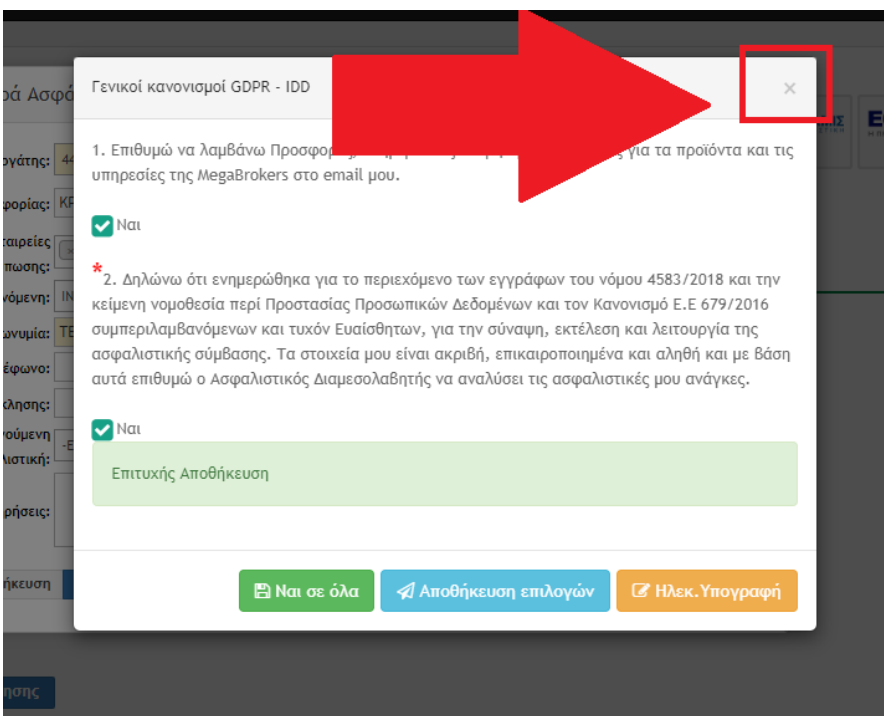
ρά Ασφα
ργάτης: 44
φορίας: ΚΡ
ταιρείες
πωσης:
νόμενη: ΙΝ
ωνυμία: ΤΕ
έφωνο:
κλησης:
ρούμενη
λιστική: -Ε
ρήσεις:
ήκευση
ησης
Ε

Γενικοί κανονισμοί GDPR - IDD

×

1. Επιθυμώ να λαμβάνω Προσφορ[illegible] για τα προϊόντα και τις υπηρεσίες της MegaBrokers στο email μου.

Ναι

*

2. Δηλώνω ότι ενημερώθηκα για το περιεχόμενο των εγγράφων του νόμου 4583/2018 και την κείμενη νομοθεσία περί Προστασίας Προσωπικών Δεδομένων και τον Κανονισμό Ε.Ε 679/2016 συμπεριλαμβανόμενων και τυχόν Ευαίσθητων, για την σύναψη, εκτέλεση και λειτουργία της ασφαλιστικής σύμβασης. Τα στοιχεία μου είναι ακριβή, επικαιροποιημένα και αληθή και με βάση αυτά επιθυμώ ο Ασφαλιστικός Διαμεσολαβητής να αναλύσει τις ασφαλιστικές μου ανάγκες.

Ναι

Επιτυχής Αποθήκευση

Ναι σε όλα

Αποθήκευση επιλογών

Ηλεκ.Υπογραφή